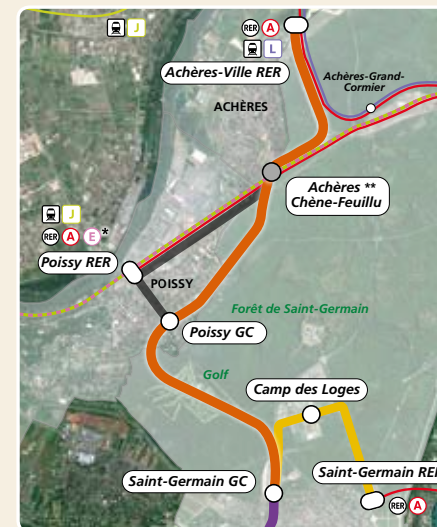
J

RER A

L

Achères-Ville RER

Achères-Grand-Cormier

ACHÈRES

Achères ** Chêne-Feuillu

J

RER A E*

Poissy RER

POISSY

Forêt de Saint-Germain

Poissy GC

Golf

Camp des Loges

Saint-Germain GC

Saint-Germain RE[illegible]

RER A